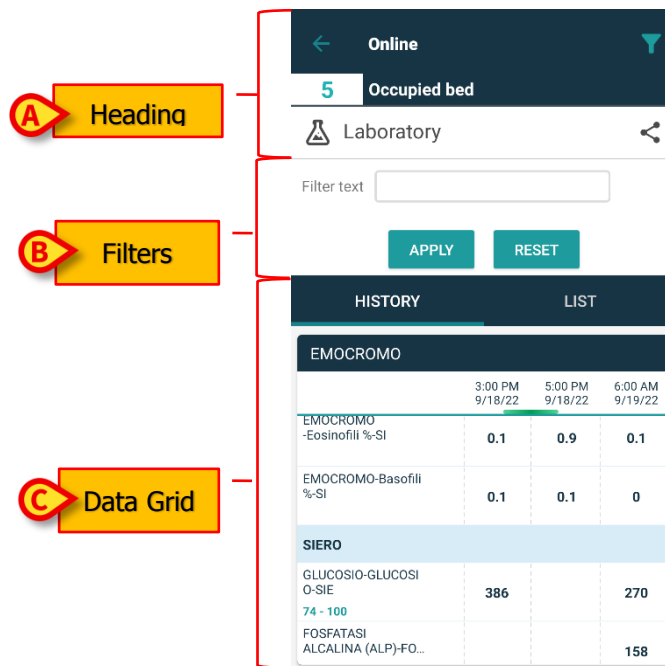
A Heading

B Filters

C Data Grid

Online

5 Occupied bed

Laboratory

Filter text

APPLY RESET

HISTORY LIST

EMOCROMO

| | 3:00 PM 9/18/22 | 5:00 PM 9/18/22 | 6:00 AM 9/19/22 |
|---|---|---|---|
| EMOCROMO -Eosinofili %-SI | 0.1 | 0.9 | 0.1 |
| EMOCROMO-Basofili %-SI | 0.1 | 0.1 | 0 |
| SIERO | | | |
| GLUCOSIO-GLUCOSIO-SIE 74 - 100 | 386 | | 270 |
| FOSFATASI ALCALINA (ALP)-FO... | | | 158 |